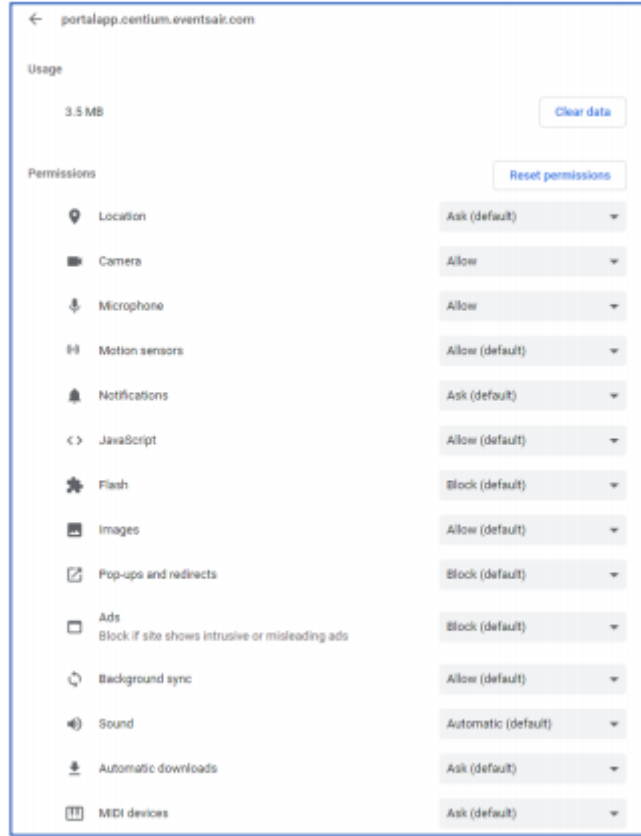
portalapp.centium.eventsair.com

Usage

3.5 MB

Clear data

Permissions

Reset permissions

| | |
|---|---|
| Location | Ask (default) |
| Camera | Allow |
| Microphone | Allow |
| Motion sensors | Allow (default) |
| Notifications | Ask (default) |
| JavaScript | Allow (default) |
| Flash | Block (default) |
| Images | Allow (default) |
| Pop-ups and redirects | Block (default) |
| Ads<br>Block if site shows intrusive or misleading ads | Block (default) |
| Background sync | Allow (default) |
| Sound | Automatic (default) |
| Automatic downloads | Ask (default) |
| MIDI devices | Ask (default) |